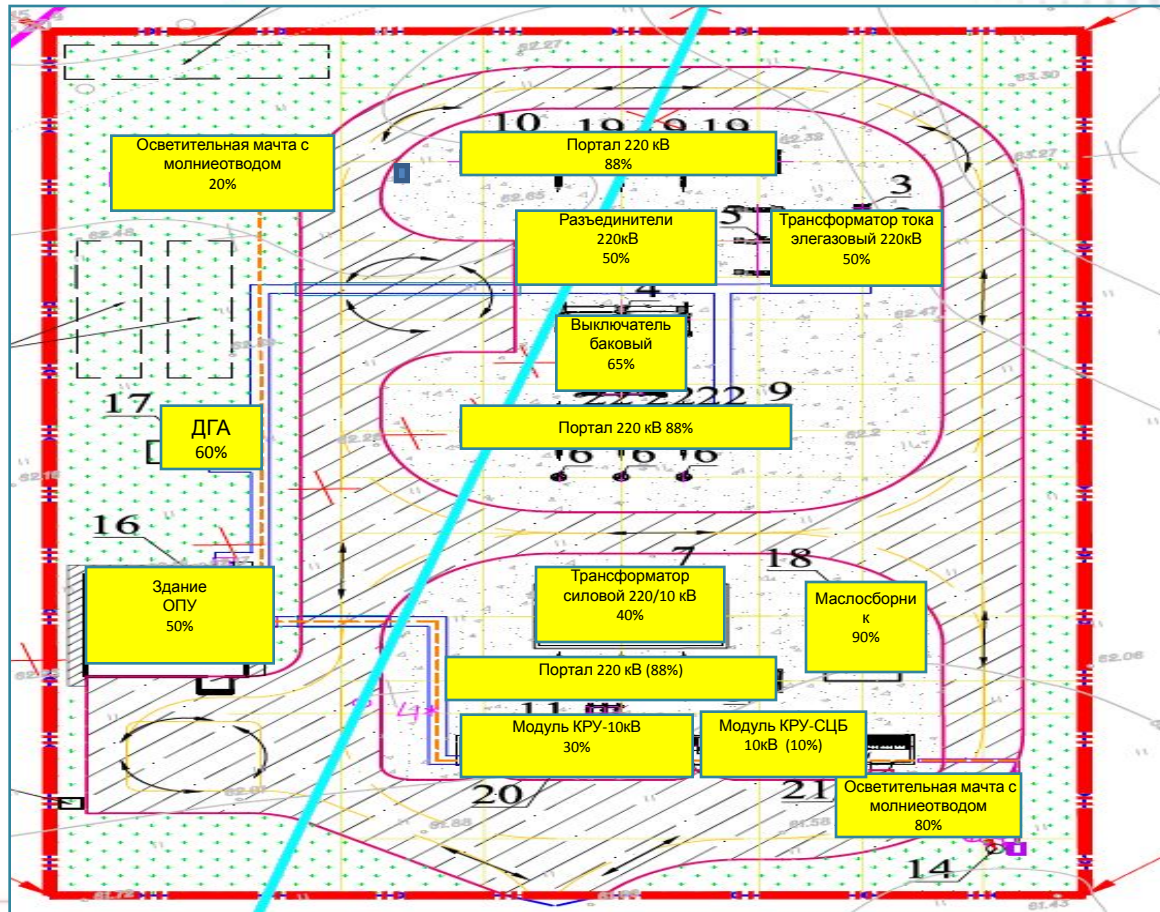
10 19 19 19

Осветительная мачта с молниеотводом 20%

Портал 220 кВ 88%

3

Разъединители 220кВ 50%

5

Трансформатор тока элегазовый 220кВ 50%

4

Выключатель баковый 65%

222 222 9

17

ДГА 60%

Портал 220 кВ 88%

6 6 6

16

7

18

Здание ОПУ 50%

Трансформатор силовой 220/10 кВ 40%

Маслосборник 90%

Портал 220 кВ (88%)

11

Модуль КРУ-10кВ 30%

Модуль КРУ-СЦБ 10кВ (10%)

20

21

Осветительная мачта с молниеотводом 80%

14